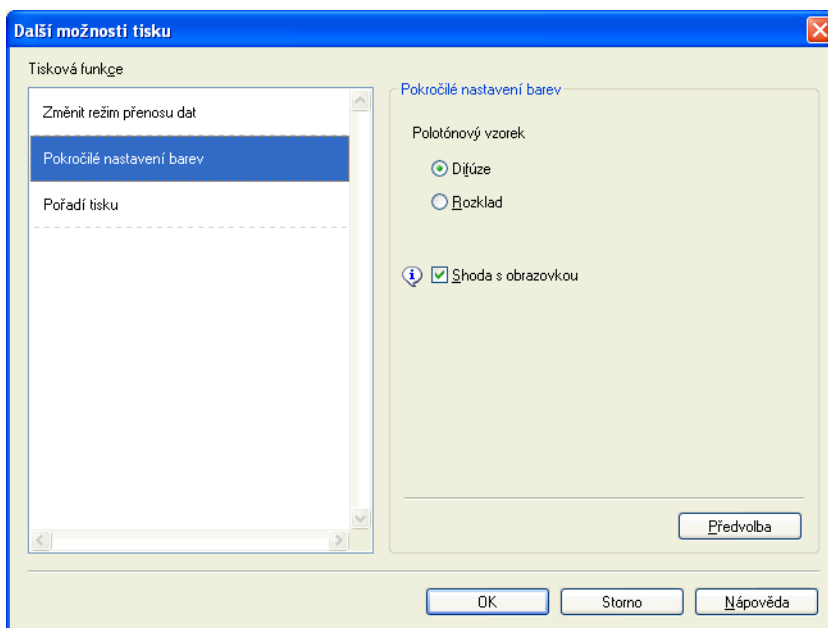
Další možnosti tisku

Tisková funkce

Změnit režim přenosu dat

Pokročilé nastavení barev

Pořadí tisku

Pokročilé nastavení barev

Polotónový vzorek

Difúze

Rozklad

Shoda s obrazovkou

Předvolba

OK

Storno

Nápověda